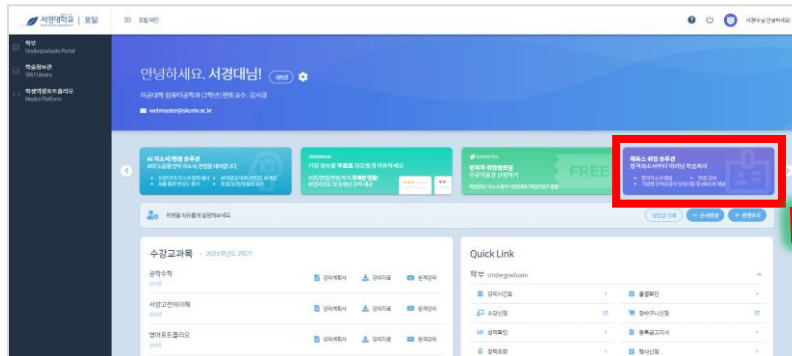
서경대학교 | 포털

포털메인

학부
Undergraduate Portal

학술정보관
SKU Library

학생역량포트폴리오
Medici Platform

안녕하세요. 서경대님!

webmaster@skuniv.ac.kr

AI 자소서/면접 솔루션

취업 합격 후기

FREE

해피스 취업 솔루션
합격자소서부터 이력서 작성까지

수강교과목 - 2021학년도 2학기

공학수학

서양고전의이해

영어포트폴리오

강의계획서

강의자료

원격강의

Quick Link

학부 Undergraduate

강의시간표

출결확인

수강신청

장바구니신청

성적확인

등록금고지서

장학조회

행사신청